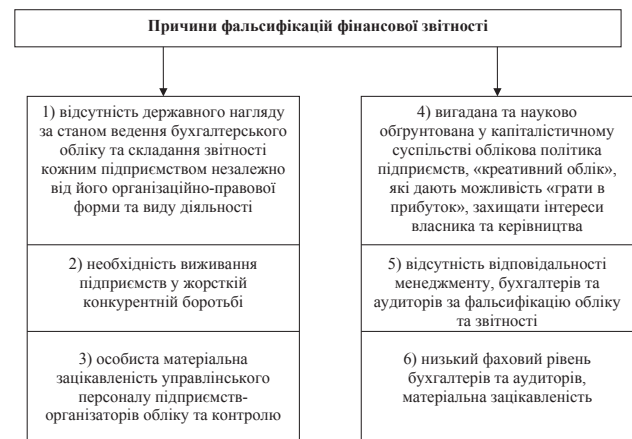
Причини фальсифікацій фінансової звітності

1) відсутність державного нагляду за станом ведення бухгалтерського обліку та складання звітності кожним підприємством незалежно від його організаційно-правової форми та виду діяльності

2) необхідність виживання підприємств у жорсткій конкурентній боротьбі

3) особиста матеріальна зацікавленість управлінського персоналу підприємств-організаторів обліку та контролю

4) вигадана та науково обгрунтована у капіталістичному суспільстві облікова політика підприємств, «креативний облік», які дають можливість «грати в прибуток», захищати інтереси власника та керівництва

5) відсутність відповідальності менеджменту, бухгалтерів та аудиторів за фальсифікацію обліку та звітності

6) низький фаховий рівень бухгалтерів та аудиторів, матеріальна зацікавленість